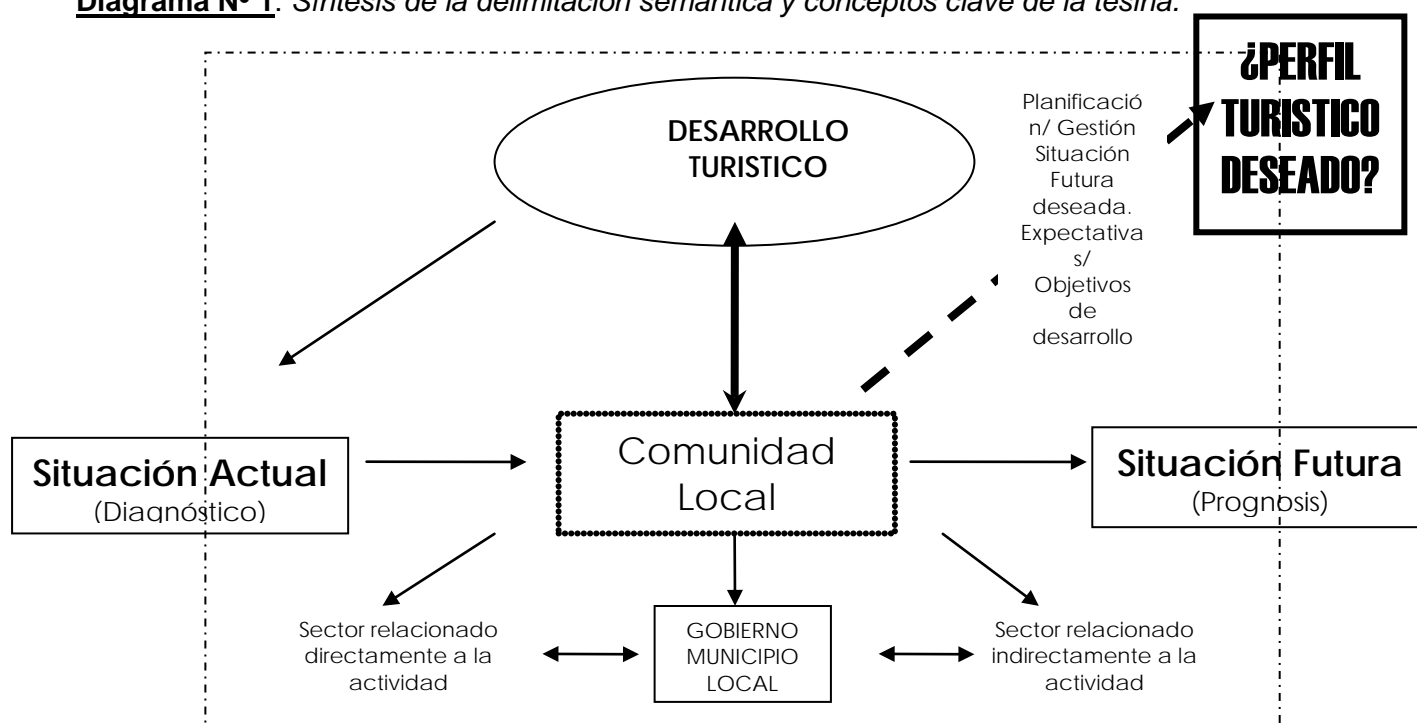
**Diagrama N° 1**: Síntesis de la delimitación semántica y conceptos clave de la tesina.

¿PERFIL TURISTICO DESEADO?

DESARROLLO TURISTICO

Planificación/ Gestión Situación Futura deseada. Expectativas/ Objetivos de desarrollo

Situación Actual
(Diagnóstico)

Comunidad Local

Situación Futura
(Prognosis)

Sector relacionado directamente a la actividad

GOBIERNO MUNICIPIO LOCAL

Sector relacionado indirectamente a la actividad